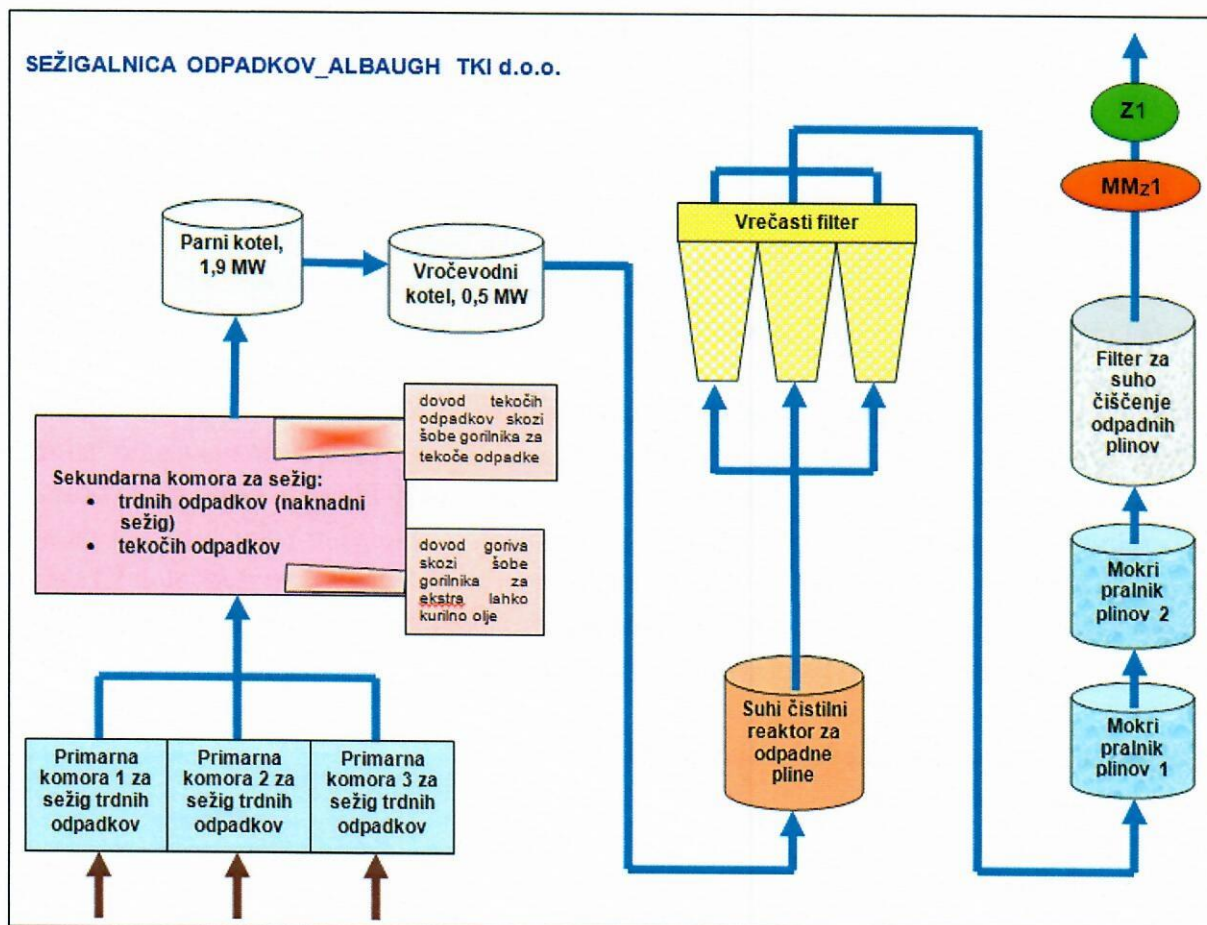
SEŽIGALNICA ODPADKOV_ALBAUGH TKI d.o.o.

Z1

MMz1

Vrečasti filter

Parni kotel, 1,9 MW

Vročevodni kotel, 0,5 MW

Filter za suho čiščenje odpadnih plinov

dovod tekočih odpadkov skozi šobe gorilnika za tekoče odpadke

Sekundarna komora za sežig:
• trdnih odpadkov (naknadni sežig)
• tekočih odpadkov

dovod goriva skozi šobe gorilnika za ekstra lahko kurilno olje

Mokri pralnik plinov 2

Mokri pralnik plinov 1

Suhi čistilni reaktor za odpadne pline

Primarna komora 1 za sežig trdnih odpadkov

Primarna komora 2 za sežig trdnih odpadkov

Primarna komora 3 za sežig trdnih odpadkov